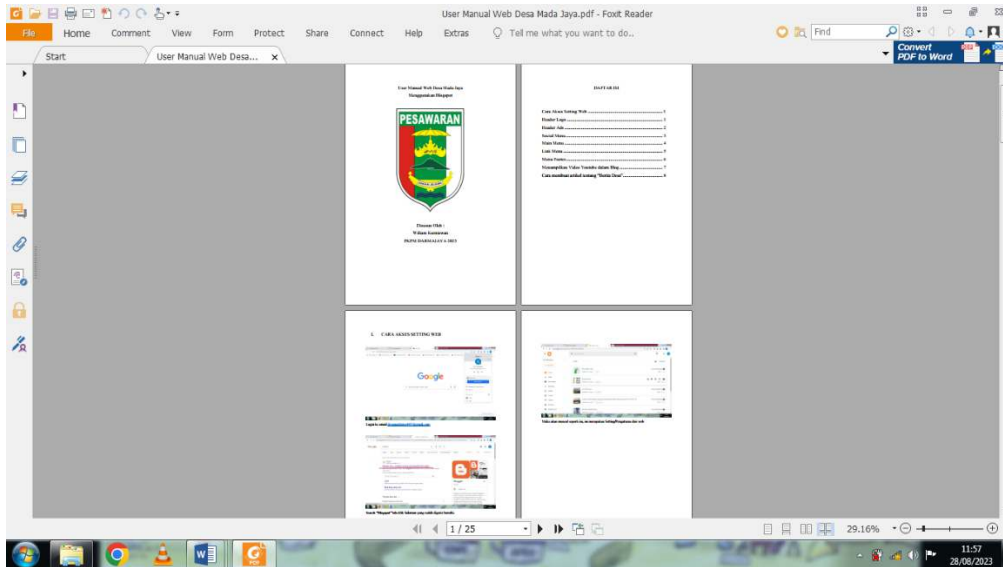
User Manual Web Desa Mada Jaya.pdf - Foxit Reader

File Home Comment View Form Protect Share Connect Help Extras Tell me what you want to do..

Find

Convert PDF to Word

Start

User Manual Web Desa... ×

User Manual Web Desa Mada Jaya Menggunakan Blogspot

PESAWARAN

Disusun Oleh :
Wiliam Kustiawan
PKPM DARMAJAYA 2023

DAFTAR ISI

Cara Akses Setting Web .......................... 1
Header Logo .......................... 1
Header Ads .......................... 2
Social Menu .......................... 3
Main Menu .......................... 4
Link Menu .......................... 5
Menu Footer .......................... 6
Menampilkan Video Youtube dalam Blog .......................... 7
Cara membuat artikel tentang "Berita Desa" .......................... 8

1. CARA AKSES SETTING WEB

Google

1 / 25

29.16%

11:57
28/08/2023